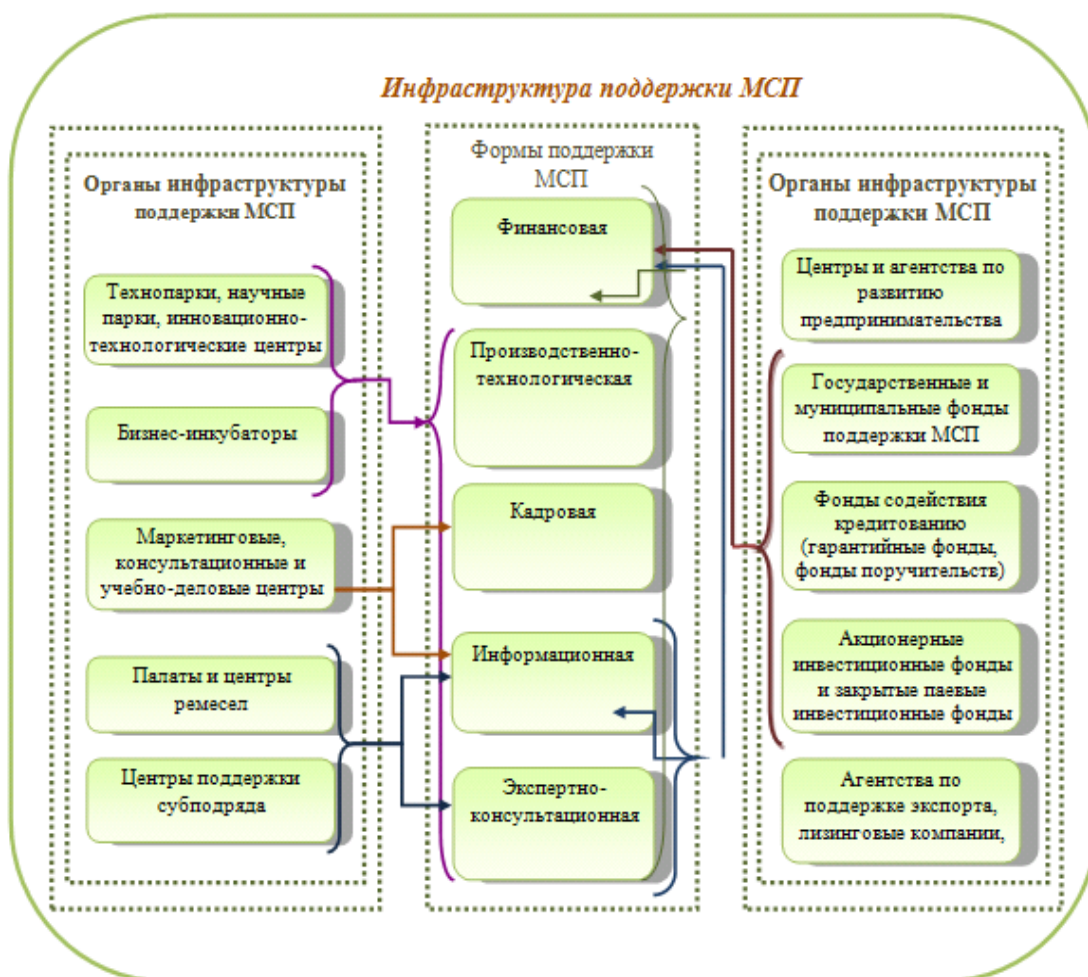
Инфраструктура поддержки МСП

Органы инфраструктуры поддержкн МСП

Технопарки, научные парки, инновационно-технологические центры

Бизнес-инкубаторы

Маркетинговые, консультационные и учебно-деловые центры

Палаты и центры ремесел

Центры поддержки субподряда

Формы поддержки МСП

Финансовая

Производственно-технологическая

Кадровая

Информационная

Экспертно-консультационная

Органы инфраструктуры поддержки МСП

Центры и агентства по развитию предпринимательства

Государственные и муниципальные фонды поддержки МСП

Фонды содействия кредитованию (гарантийные фонды, фонды поручительств)

Акционерные инвестиционные фонды и закрытые паевые инвестиционные фонды

Агентства по поддержке экспорта, лизинговые компании,